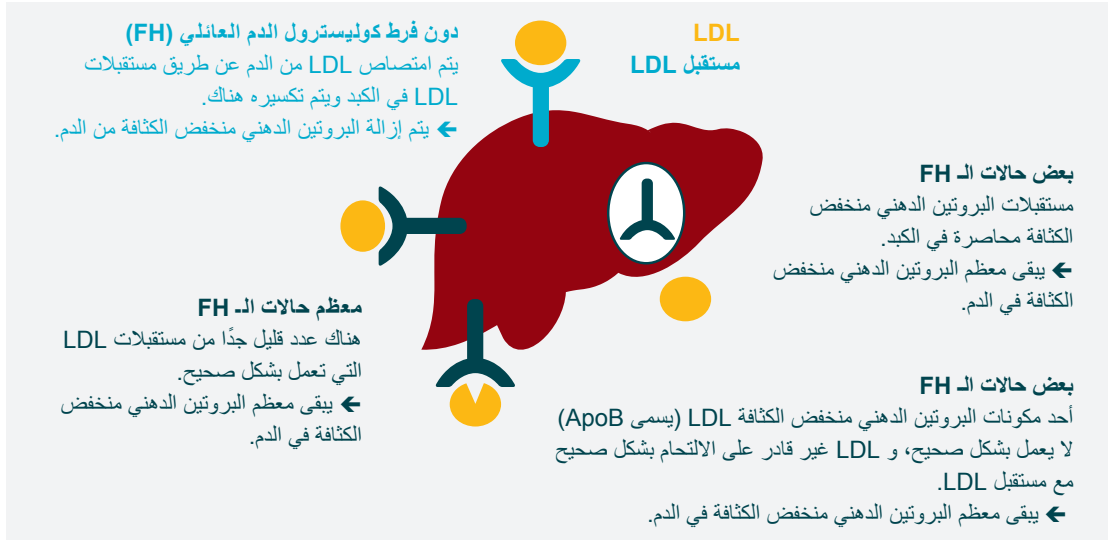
LDL
مستقبل LDL

دون فرط كوليسترول الدم العائلي (FH)
يتم امتصاص LDL من الدم عن طريق مستقبلات LDL في الكبد ويتم تكسيره هناك.
➔ يتم إزالة البروتين الدهني منخفض الكثافة من الدم.

بعض حالات الـ FH
مستقبلات البروتين الدهني منخفض الكثافة محاصرة في الكبد.
➔ يبقى معظم البروتين الدهني منخفض الكثافة في الدم.

معظم حالات الـ FH
هناك عدد قليل جدًا من مستقبلات LDL التي تعمل بشكل صحيح.
➔ يبقى معظم البروتين الدهني منخفض الكثافة في الدم.

بعض حالات الـ FH
أحد مكونات البروتين الدهني منخفض الكثافة LDL (يسمى ApoB) لا يعمل بشكل صحيح، و LDL غير قادر على الالتحام بشكل صحيح مع مستقبل LDL.
➔ يبقى معظم البروتين الدهني منخفض الكثافة في الدم.